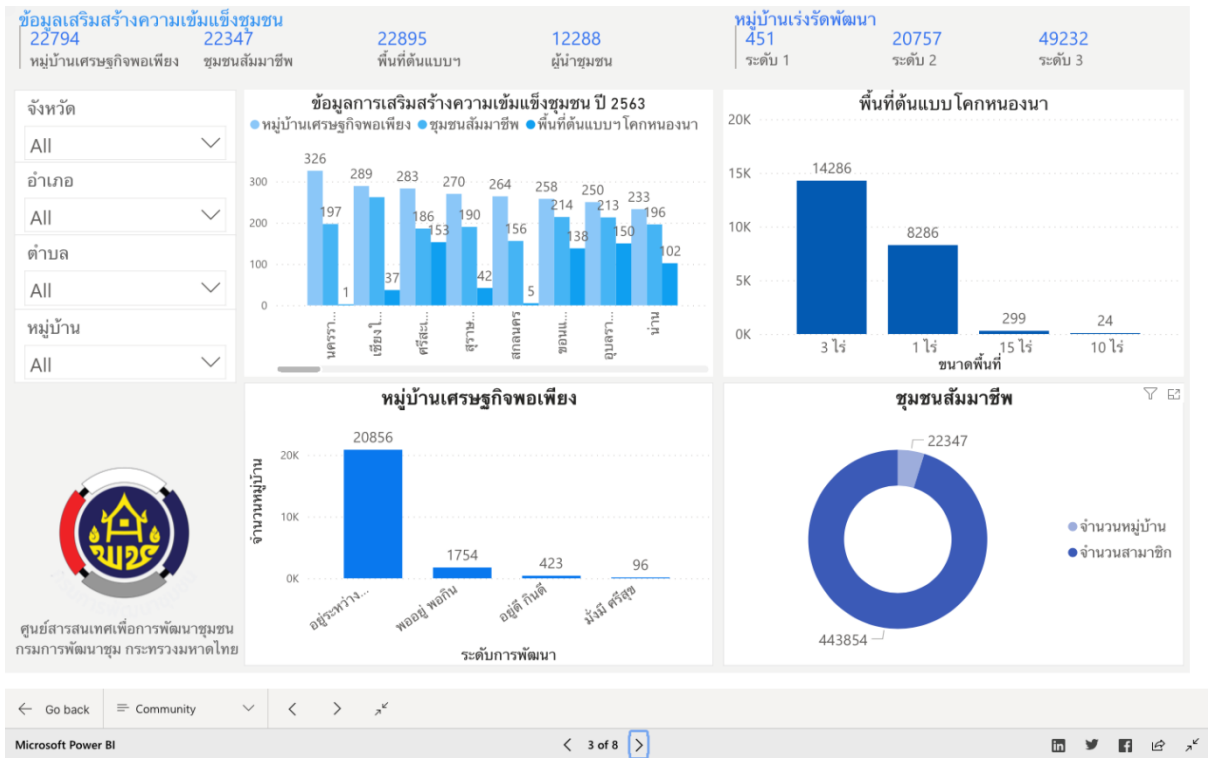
ข้อมูลเสริมสร้างความเข้มแข็งชุมชน
22794 หมู่บ้านเศรษฐกิจพอเพียง
22347 ชุมชนสัมมาชีพ
22895 พื้นที่ต้นแบบฯ
12288 ผู้นำชุมชน

หมู่บ้านเร่งรัดพัฒนา
451 ระดับ 1
20757 ระดับ 2
49232 ระดับ 3

จังหวัด
All
อำเภอ
All
ตำบล
All
หมู่บ้าน
All

ข้อมูลการเสริมสร้างความเข้มแข็งชุมชน ปี 2563
หมู่บ้านเศรษฐกิจพอเพียง ชุมชนสัมมาชีพ พื้นที่ต้นแบบฯ โคกหนองนา
300
200
100
0
326 197 1 289 37 283 186 153 270 190 42 264 156 5 258 214 138 250 213 150 233 196 102
นครรา... เชียงใ... ศรีสะ... สุราษ... สกลนคร ขอนแ... อุบลรา... น่าน

พื้นที่ต้นแบบ โคกหนองนา
20K
15K
10K
5K
0K
14286 8286 299 24
3 ไร่ 1 ไร่ 15 ไร่ 10 ไร่
ขนาดพื้นที่

หมู่บ้านเศรษฐกิจพอเพียง
จำนวนหมู่บ้าน
20K
10K
0K
20856 1754 423 96
อยู่ระหว่าง... พออยู่ พอกิน อยู่ดี กินดี มั่งมี ศรีสุข
ระดับการพัฒนา

ชุมชนสัมมาชีพ
22347
443854
จำนวนหมู่บ้าน
จำนวนสามาชิก

ศูนย์สารสนเทศเพื่อการพัฒนาชุมชน กรมการพัฒนาชุม กระทรวงมหาดไทย

Go back
Community
Microsoft Power BI
3 of 8